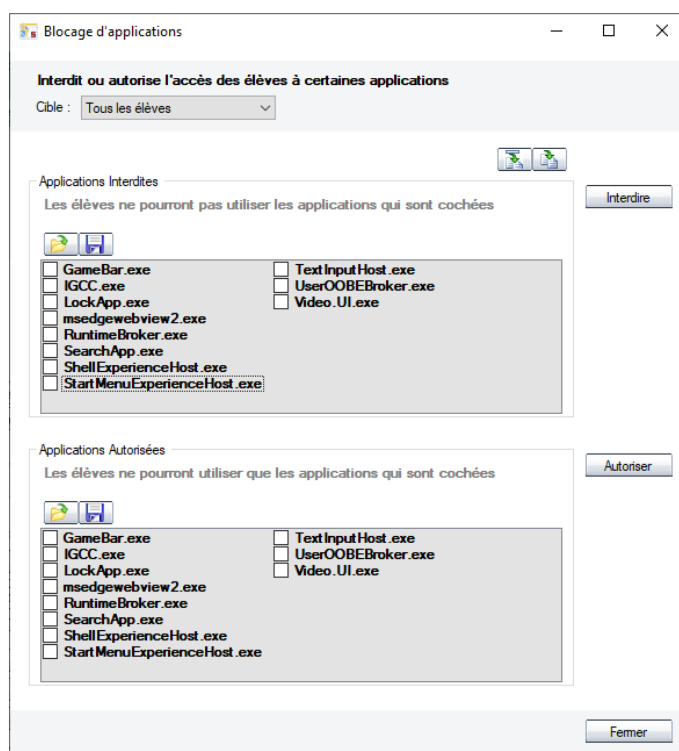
Blocage d'applications

Interdit ou autorise l'accès des élèves à certaines applications

Cible : Tous les élèves

Applications Interdites

Les élèves ne pourront pas utiliser les applications qui sont cochées

Interdire

GameBar.exe
IGCC.exe
LockApp.exe
msedgewebview2.exe
RuntimeBroker.exe
SearchApp.exe
ShellExperienceHost.exe
StartMenuExperienceHost.exe
TextInputHost.exe
UserOOBEBroker.exe
Video.UI.exe

Applications Autorisées

Les élèves ne pourront utiliser que les applications qui sont cochées

Autoriser

GameBar.exe
IGCC.exe
LockApp.exe
msedgewebview2.exe
RuntimeBroker.exe
SearchApp.exe
ShellExperienceHost.exe
StartMenuExperienceHost.exe
TextInputHost.exe
UserOOBEBroker.exe
Video.UI.exe

Fermer